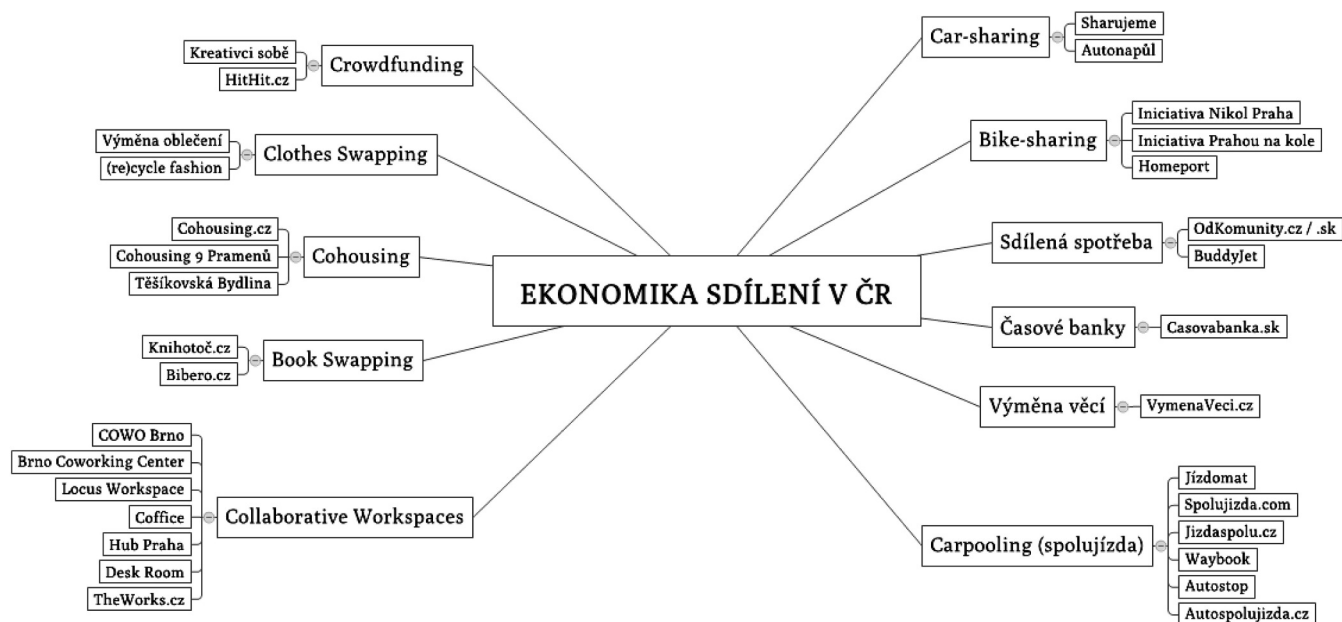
EKONOMIKA SDÍLENÍ V ČR

Crowdfunding
Kreativci sobě
HitHit.cz

Clothes Swapping
Výměna oblečení
(re)cycle fashion

Cohousing
Cohousing.cz
Cohousing 9 Pramenů
Těšíkovská Bydlina

Book Swapping
Knihotoč.cz
Bibero.cz

Collaborative Workspaces
COWO Brno
Brno Coworking Center
Locus Workspace
Coffice
Hub Praha
Desk Room
TheWorks.cz

Car-sharing
Sharujeme
Autonapůl

Bike-sharing
Iniciativa Nikol Praha
Iniciativa Prahou na kole
Homeport

Sdílená spotřeba
OdKomunity.cz / .sk
BuddyJet

Časové banky
Casovabanka.sk

Výměna věcí
VymenaVeci.cz

Carpooling (spolujízda)
Jízdomat
Spolujizda.com
Jizdaspolu.cz
Waybook
Autostop
Autospolujizda.cz